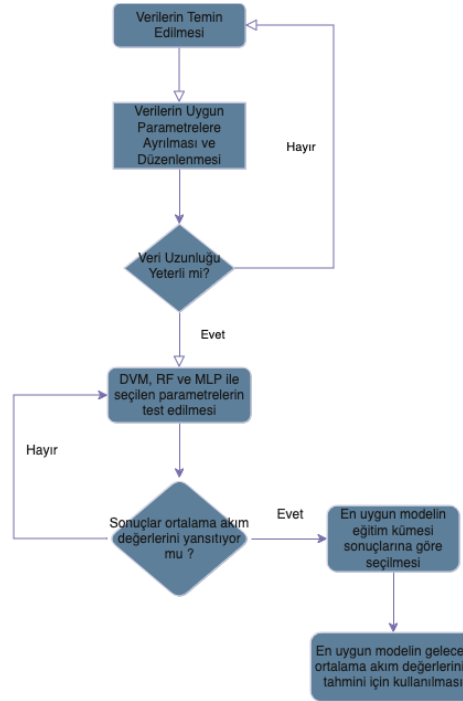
Verilerin Temin Edilmesi

Verilerin Uygun Parametrelere Ayrılması ve Düzenlenmesi

Hayır

Veri Uzunluğu Yeterli mi?

Evet

DVM, RF ve MLP ile seçilen parametrelerin test edilmesi

Hayır

Sonuçlar ortalama akım değerlerini yansıtıyor mu ?

Evet

En uygun modelin eğitim kümesi sonuçlarına göre seçilmesi

En uygun modelin gelece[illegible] ortalama akım değerlerini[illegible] tahmini için kullanılması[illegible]